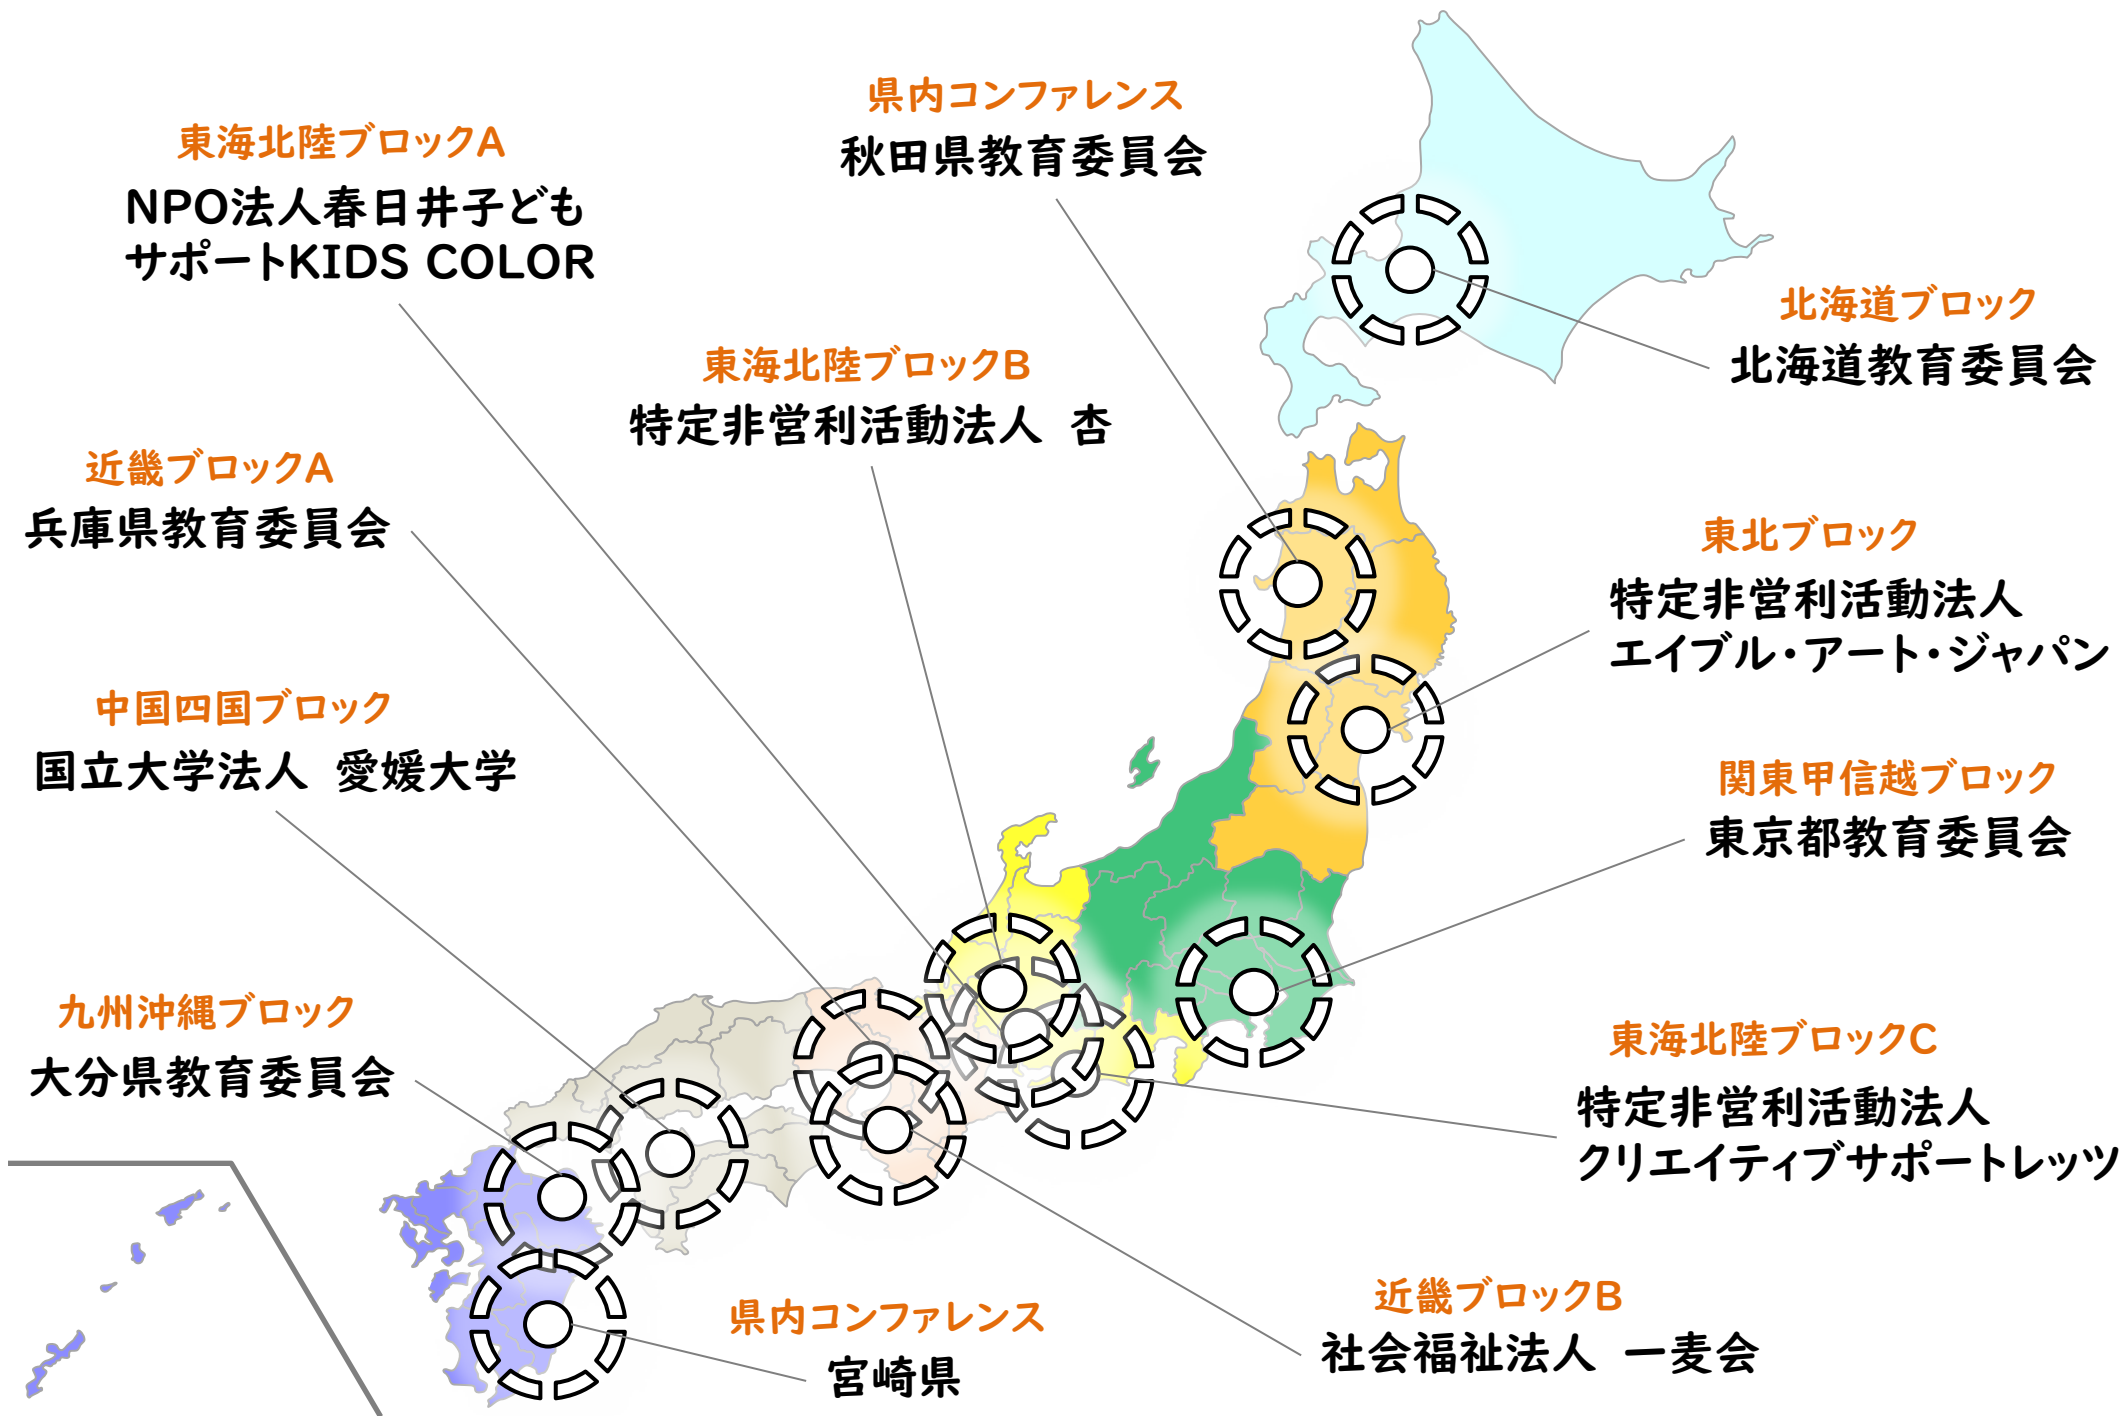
東海北陸ブロックA
NPO法人春日井子ども
サポートKIDS COLOR

県内コンファレンス
秋田県教育委員会

北海道ブロック
北海道教育委員会

東海北陸ブロックB
特定非営利活動法人 杏

近畿ブロックA
兵庫県教育委員会

東北ブロック
特定非営利活動法人
エイブル・アート・ジャパン

中国四国ブロック
国立大学法人 愛媛大学

関東甲信越ブロック
東京都教育委員会

九州沖縄ブロック
大分県教育委員会

東海北陸ブロックC
特定非営利活動法人
クリエイティブサポートレッツ

県内コンファレンス
宮崎県

近畿ブロックB
社会福祉法人 一麦会